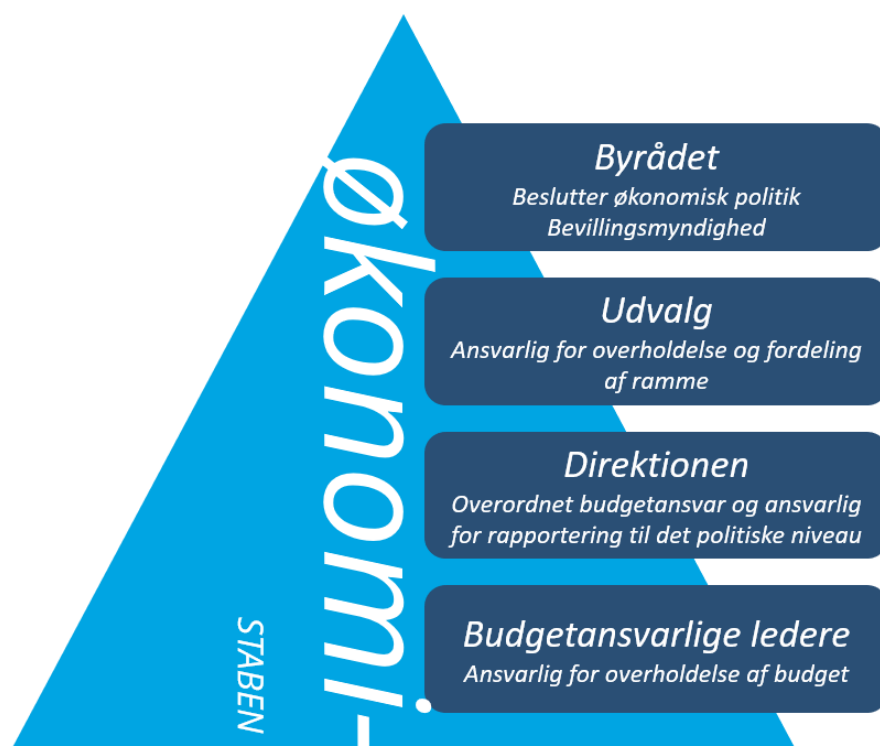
økonomi-

STABEN

Byrådet
Beslutter økonomisk politik
Bevillingsmyndighed

Udvalg
Ansvarlig for overholdelse og fordeling af ramme

Direktionen
Overordnet budgetansvar og ansvarlig for rapportering til det politiske niveau

Budgetansvarlige ledere
Ansvarlig for overholdelse af budget